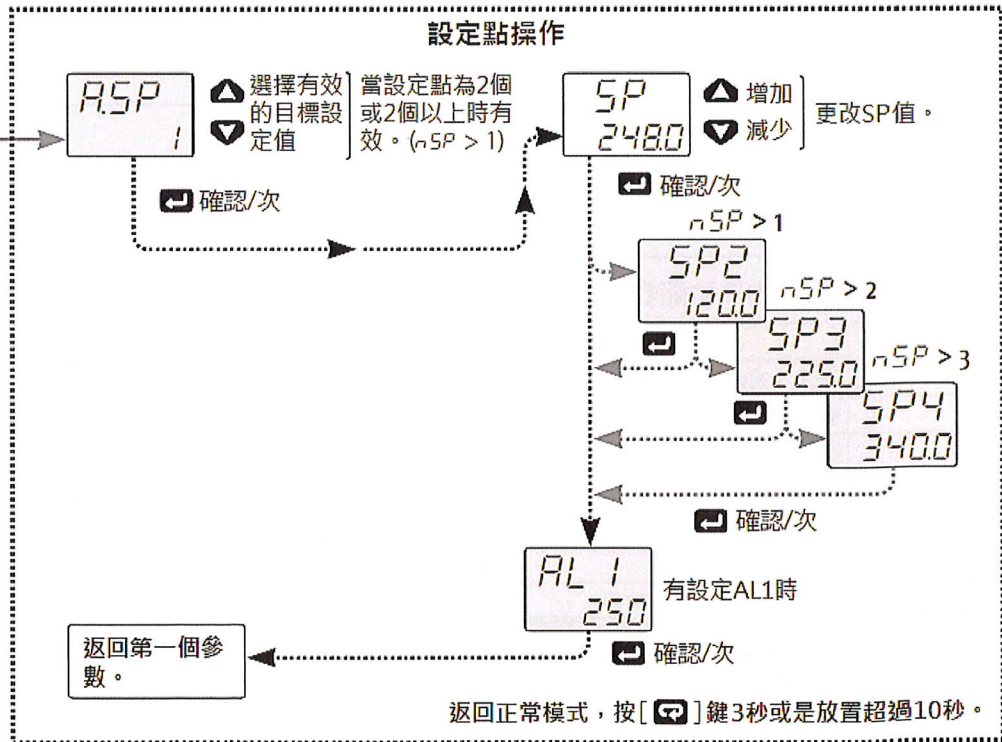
設定點操作

A.SP
1

選擇有效的目標設定值

當設定點為2個或2個以上時有效。(nSP > 1)

確認/次

SP
248.0

增加
減少

更改SP值。

確認/次

nSP > 1

SP2
120.0

nSP > 2

SP3
225.0

nSP > 3

SP4
340.0

確認/次

AL 1
250

有設定AL1時

返回第一個參數。

確認/次

返回正常模式，按[ ]鍵3秒或是放置超過10秒。